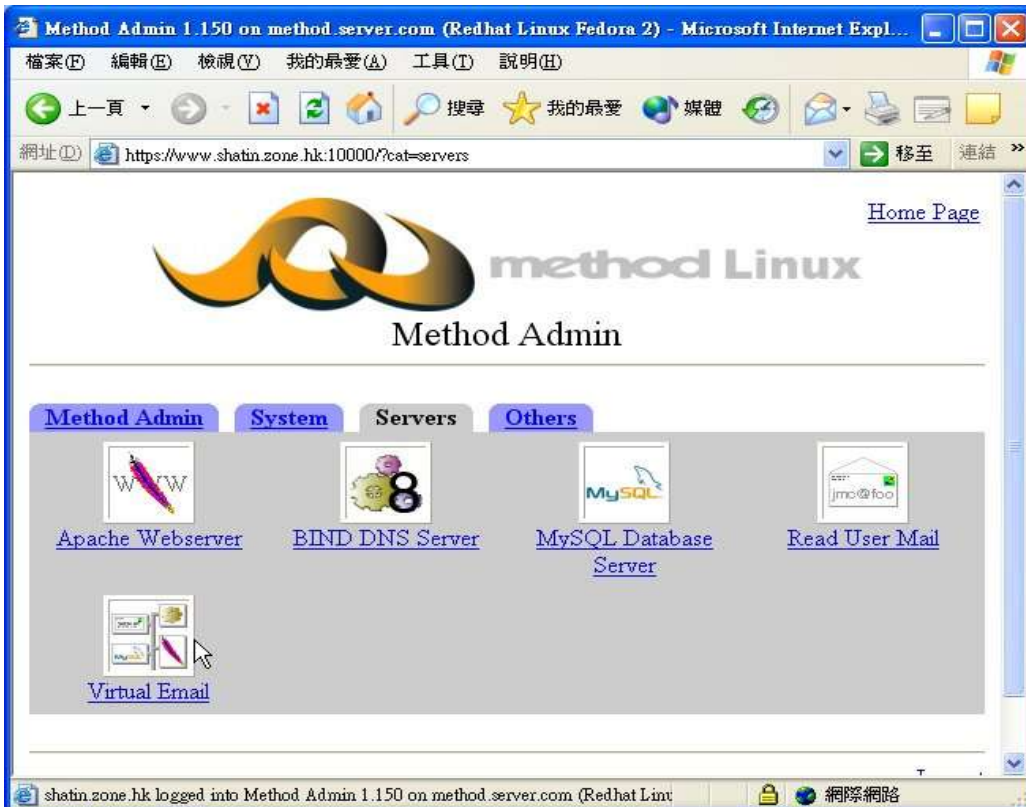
Method Admin 1.150 on method.server.com (Redhat Linux Fedora 2) - Microsoft Internet Expl...

檔案(F) 編輯(E) 檢視(V) 我的最愛(A) 工具(T) 說明(H)

上一頁 搜尋 我的最愛 媒體

網址(D) https://www.shatin.zone.hk:10000/?cat=servers 移至 連結

Home Page

method Linux

Method Admin

Method Admin | System | Servers | Others

WWW

Apache Webserver

BIND DNS Server

MySQL

MySQL Database Server

jmc@foo

Read User Mail

Virtual Email

shatin.zone.hk logged into Method Admin 1.150 on method.server.com (Redhat Linu

網際網路